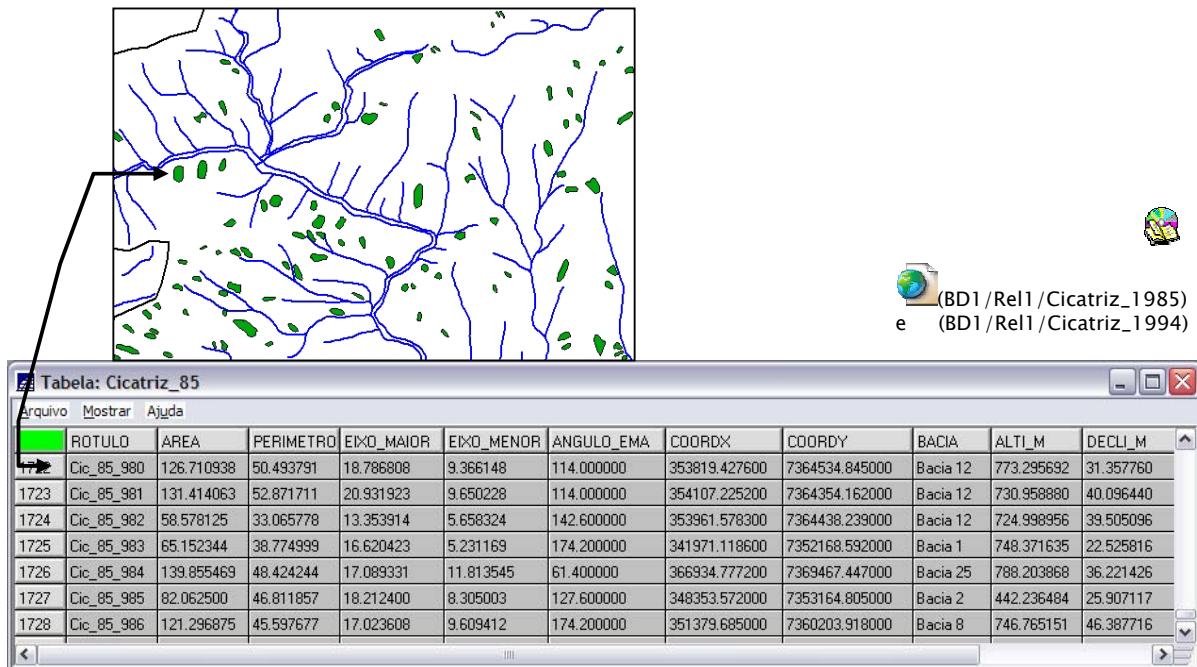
(BD1/Rel1/Cicatriz_1985)
e (BD1/Rel1/Cicatriz_1994)

Tabela: Cicatriz_85

Arquivo Mostrar Ajuda

| | ROTULO | AREA | PERIMETRO | EIXO_MAIOR | EIXO_MENOR | ANGULO_EMA | COORDX | COORDY | BACIA | ALTI_M | DECLI_M |
|---|---|---|---|---|---|---|---|---|---|---|---|
| 1722 | Cic_85_980 | 126.710938 | 50.493791 | 18.786808 | 9.366148 | 114.000000 | 353819.427600 | 7364534.845000 | Bacia 12 | 773.295692 | 31.357760 |
| 1723 | Cic_85_981 | 131.414063 | 52.871711 | 20.931923 | 9.650228 | 114.000000 | 354107.225200 | 7364354.162000 | Bacia 12 | 730.958880 | 40.096440 |
| 1724 | Cic_85_982 | 58.578125 | 33.065778 | 13.353914 | 5.658324 | 142.600000 | 353961.578300 | 7364438.239000 | Bacia 12 | 724.998956 | 39.505096 |
| 1725 | Cic_85_983 | 65.152344 | 38.774999 | 16.620423 | 5.231169 | 174.200000 | 341971.118600 | 7352168.592000 | Bacia 1 | 748.371635 | 22.525816 |
| 1726 | Cic_85_984 | 139.855469 | 48.424244 | 17.089331 | 11.813545 | 61.400000 | 366934.777200 | 7369467.447000 | Bacia 25 | 788.203868 | 36.221426 |
| 1727 | Cic_85_985 | 82.062500 | 46.811857 | 18.212400 | 8.305003 | 127.600000 | 348353.572000 | 7353164.805000 | Bacia 2 | 442.236484 | 25.907117 |
| 1728 | Cic_85_986 | 121.296875 | 45.597677 | 17.023608 | 9.609412 | 174.200000 | 351379.685000 | 7360203.918000 | Bacia 8 | 746.765151 | 46.387716 |